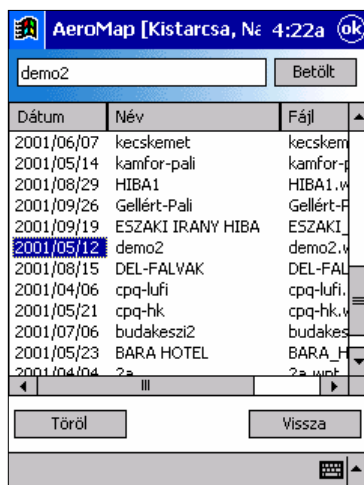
AeroMap [Kistarcsa, Na 4:22a ok

demo2 Betölt

| Dátum | Név | Fájl |
|---|---|---|
| 2001/06/07 | kecskemet | kecskem |
| 2001/05/14 | kamfor-pali | kamfor-p |
| 2001/08/29 | HIBA1 | HIBA1.w |
| 2001/09/26 | Gellért-Pali | Gellért-P |
| 2001/09/19 | ESZAKI IRANY HIBA | ESZAKI_ |
| 2001/05/12 | demo2 | demo2.w |
| 2001/08/15 | DEL-FALVAK | DEL-FAL |
| 2001/04/06 | cpq-lufi | cpq-lufi. |
| 2001/05/21 | cpq-hk | cpq-hk.w |
| 2001/07/06 | budakeszi2 | budakes |
| 2001/05/23 | BARA HOTEL | BARA_H |
| 2001/04/04 | 2a | 2a.wpt |

Töröl Vissza